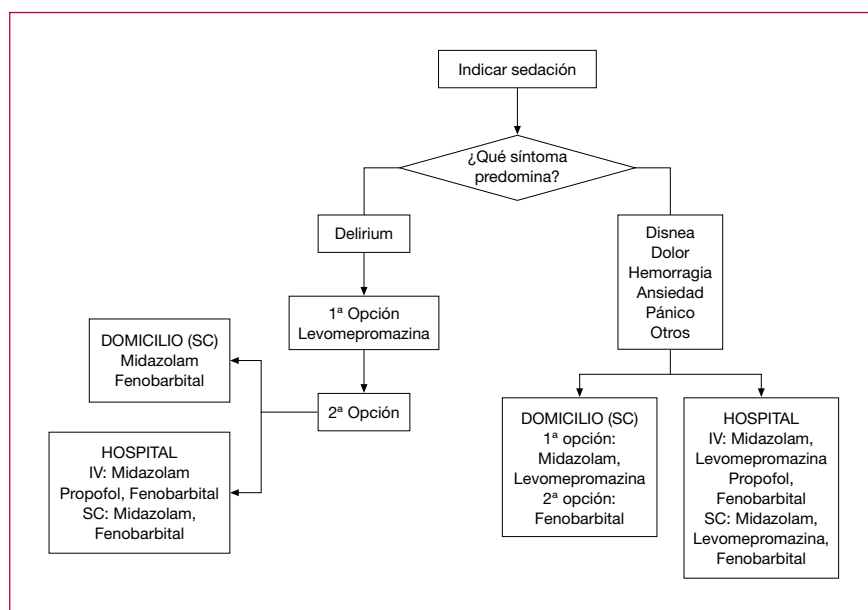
Indicar sedación

¿Qué síntoma predomina?

Delirium

1ª Opción
Levomepromazina

2ª Opción

DOMICILIO (SC)
Midazolam
Fenobarbital

HOSPITAL
IV: Midazolam
Propofol, Fenobarbital
SC: Midazolam,
Fenobarbital

Disnea
Dolor
Hemorragia
Ansiedad
Pánico
Otros

DOMICILIO (SC)
1ª opción:
Midazolam,
Levomepromazina
2ª opción:
Fenobarbital

HOSPITAL
IV: Midazolam,
Levomepromazina
Propofol,
Fenobarbital
SC: Midazolam,
Levomepromazina,
Fenobarbital